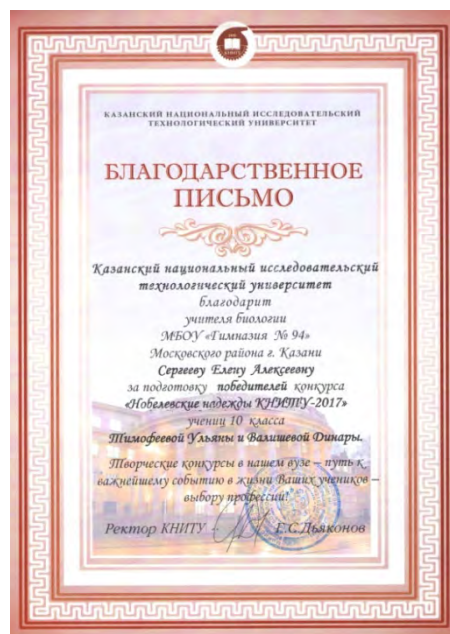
КАЗАНСКИЙ НАЦИОНАЛЬНЫЙ ИССЛЕДОВАТЕЛЬСКИЙ ТЕХНОЛОГИЧЕСКИЙ УНИВЕРСИТЕТ

БЛАГОДАРСТВЕННОЕ ПИСЬМО

Казанский национальный исследовательский технологический университет
благодарит
учителя биологии
МБОУ «Гимназия № 94»
Московского района г. Казани
Сергееву Елену Алексеевну
за подготовку победителей конкурса
«Нобелевские надежды КНИТУ-2017»
учениц 10 класса
Тимофеевой Ульяны и Валишевой Динары.

Творческие конкурсы в нашем вузе – путь к важнейшему событию в жизни Ваших учеников – выбору профессии!

Ректор КНИТУ Е.С.Дьяконов